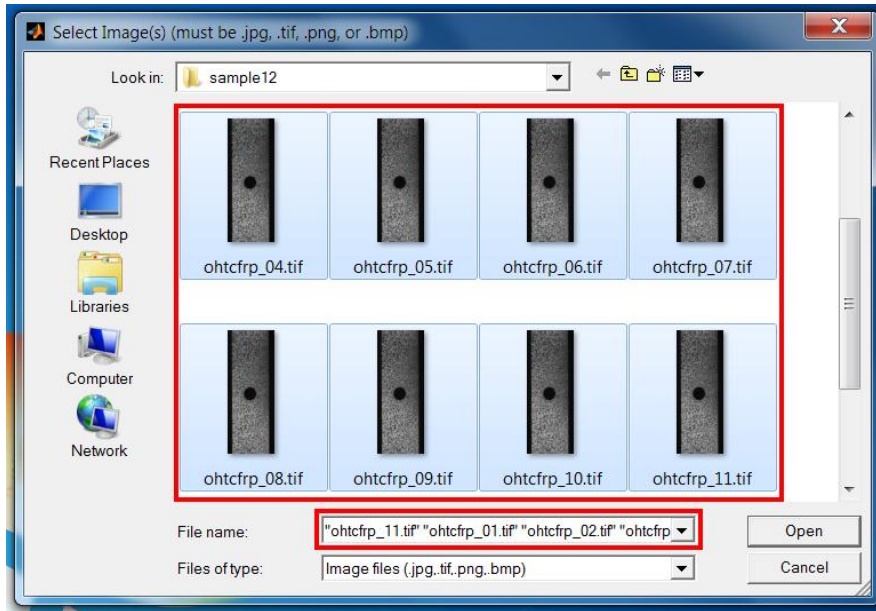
Select Image(s) (must be .jpg, .tif, .png, or .bmp)

Look in: sample12

Recent Places
Desktop
Libraries
Computer
Network

ohtcfrp_04.tif
ohtcfrp_05.tif
ohtcfrp_06.tif
ohtcfrp_07.tif
ohtcfrp_08.tif
ohtcfrp_09.tif
ohtcfrp_10.tif
ohtcfrp_11.tif

File name: "ohtcfrp_11.tif" "ohtcfrp_01.tif" "ohtcfrp_02.tif" "ohtcfrp
Open
Files of type: Image files (.jpg,.tif,.png,.bmp)
Cancel